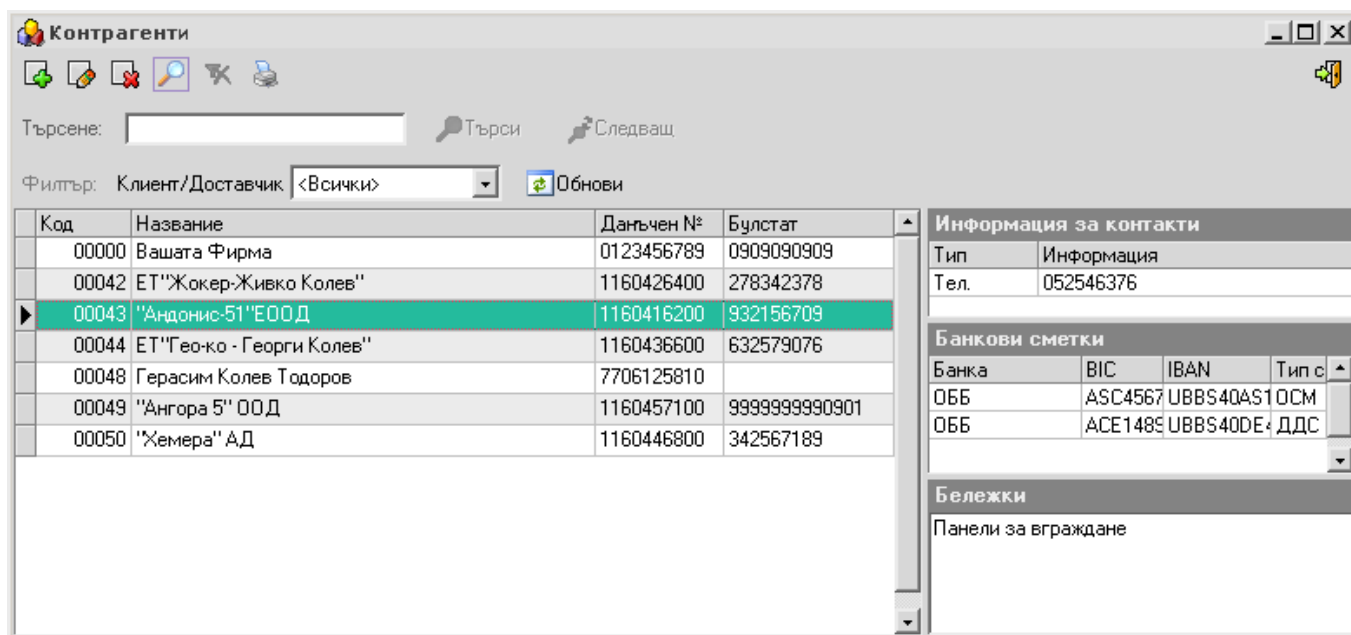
Контрагенти

Търсене: Търси Следващ

Филтър: Клиент/Доставчик <Всички> Обнови

| Код | Название | Данъчен № | Булстат |
|---|---|---|---|
| 00000 | Вашата Фирма | 0123456789 | 0909090909 |
| 00042 | ЕТ"Жокер-Живко Колев" | 1160426400 | 278342378 |
| 00043 | "Андонис-51"ЕООД | 1160416200 | 932156709 |
| 00044 | ЕТ"Гео-ко - Георги Колев" | 1160436600 | 632579076 |
| 00048 | Герасим Колев Тодоров | 7706125810 | |
| 00049 | "Ангора 5" ООД | 1160457100 | 9999999990901 |
| 00050 | "Хемера" АД | 1160446800 | 342567189 |

Информация за контакти

| Тип | Информация |
|---|---|
| Тел. | 052546376 |

Банкови сметки

| Банка | BIC | IBAN | Тип с |
|---|---|---|---|
| ОББ | ASC4567 | UBBS40AS1 | ОСМ |
| ОББ | ACE1489 | UBBS40DE | ДДС |

Бележки

Панели за вграждане